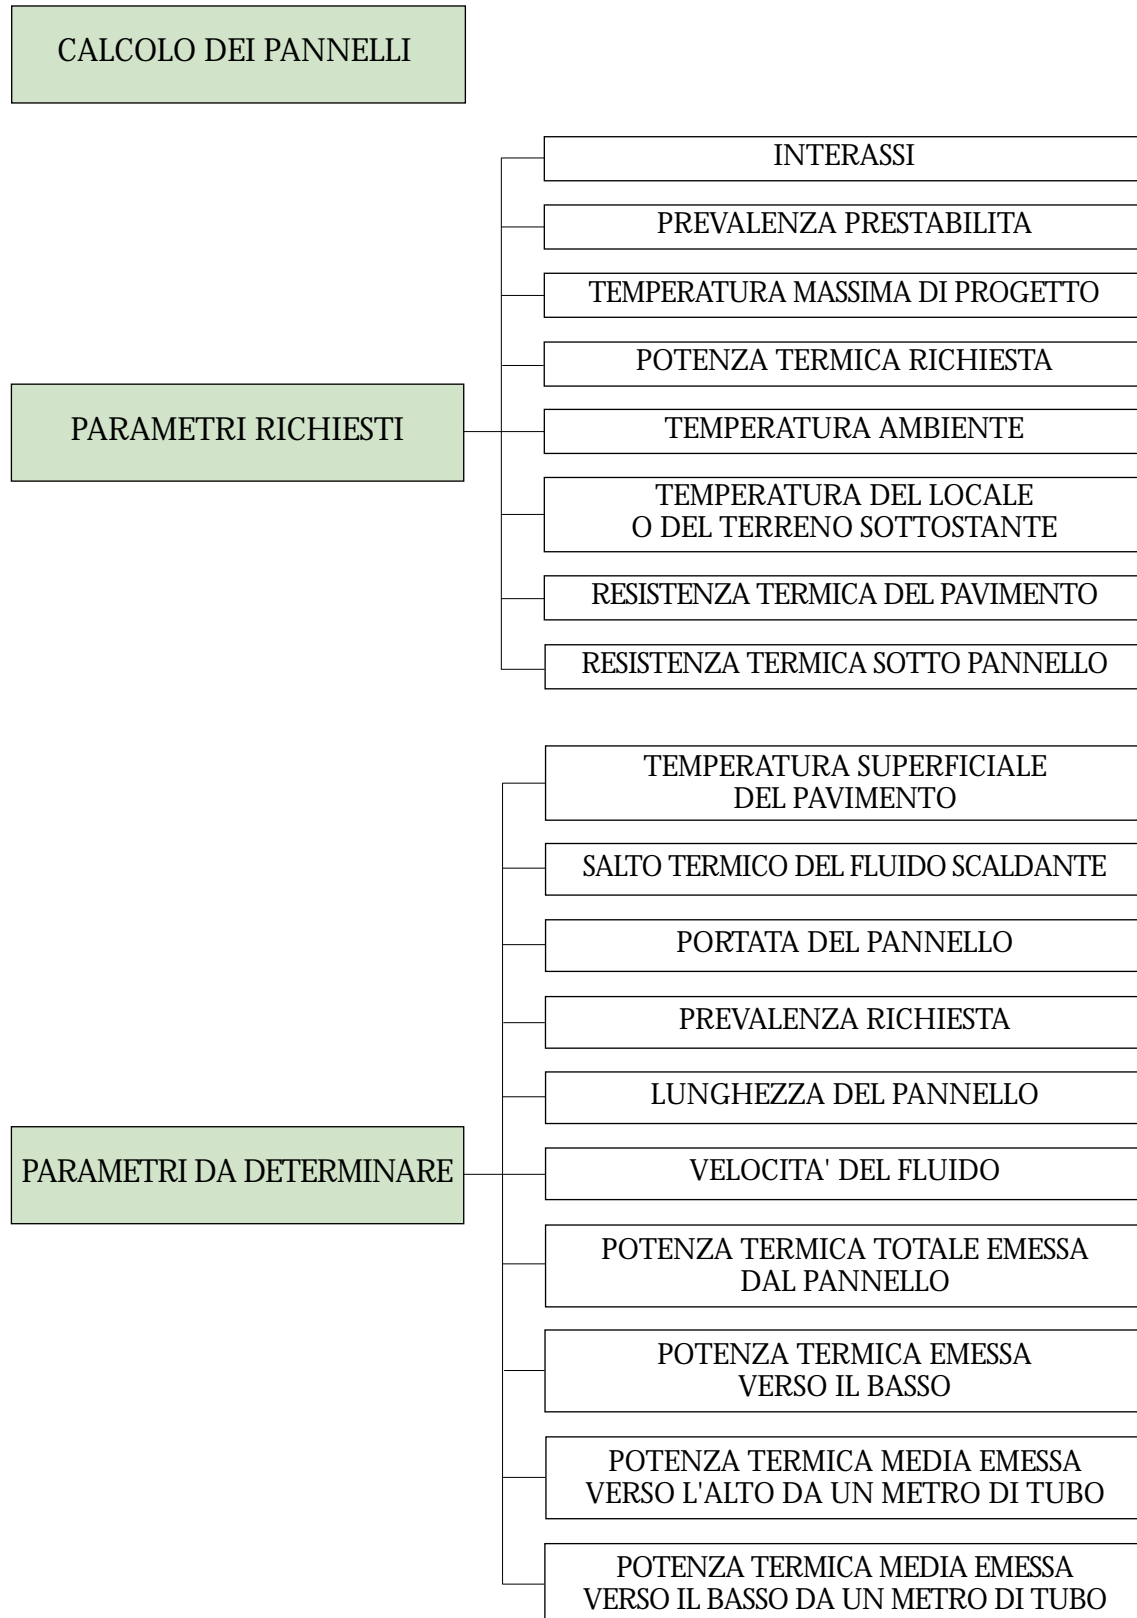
CALCOLO DEI PANNELLI

PARAMETRI RICHIESTI

INTERASSI

PREVALENZA PRESTABILITA

TEMPERATURA MASSIMA DI PROGETTO

POTENZA TERMICA RICHIESTA

TEMPERATURA AMBIENTE

TEMPERATURA DEL LOCALE O DEL TERRENO SOTTOSTANTE

RESISTENZA TERMICA DEL PAVIMENTO

RESISTENZA TERMICA SOTTO PANNELLO

PARAMETRI DA DETERMINARE

TEMPERATURA SUPERFICIALE DEL PAVIMENTO

SALTO TERMICO DEL FLUIDO SCALDANTE

PORTATA DEL PANNELLO

PREVALENZA RICHIESTA

LUNGHEZZA DEL PANNELLO

VELOCITA' DEL FLUIDO

POTENZA TERMICA TOTALE EMESSA DAL PANNELLO

POTENZA TERMICA EMESSA VERSO IL BASSO

POTENZA TERMICA MEDIA EMESSA VERSO L'ALTO DA UN METRO DI TUBO

POTENZA TERMICA MEDIA EMESSA VERSO IL BASSO DA UN METRO DI TUBO